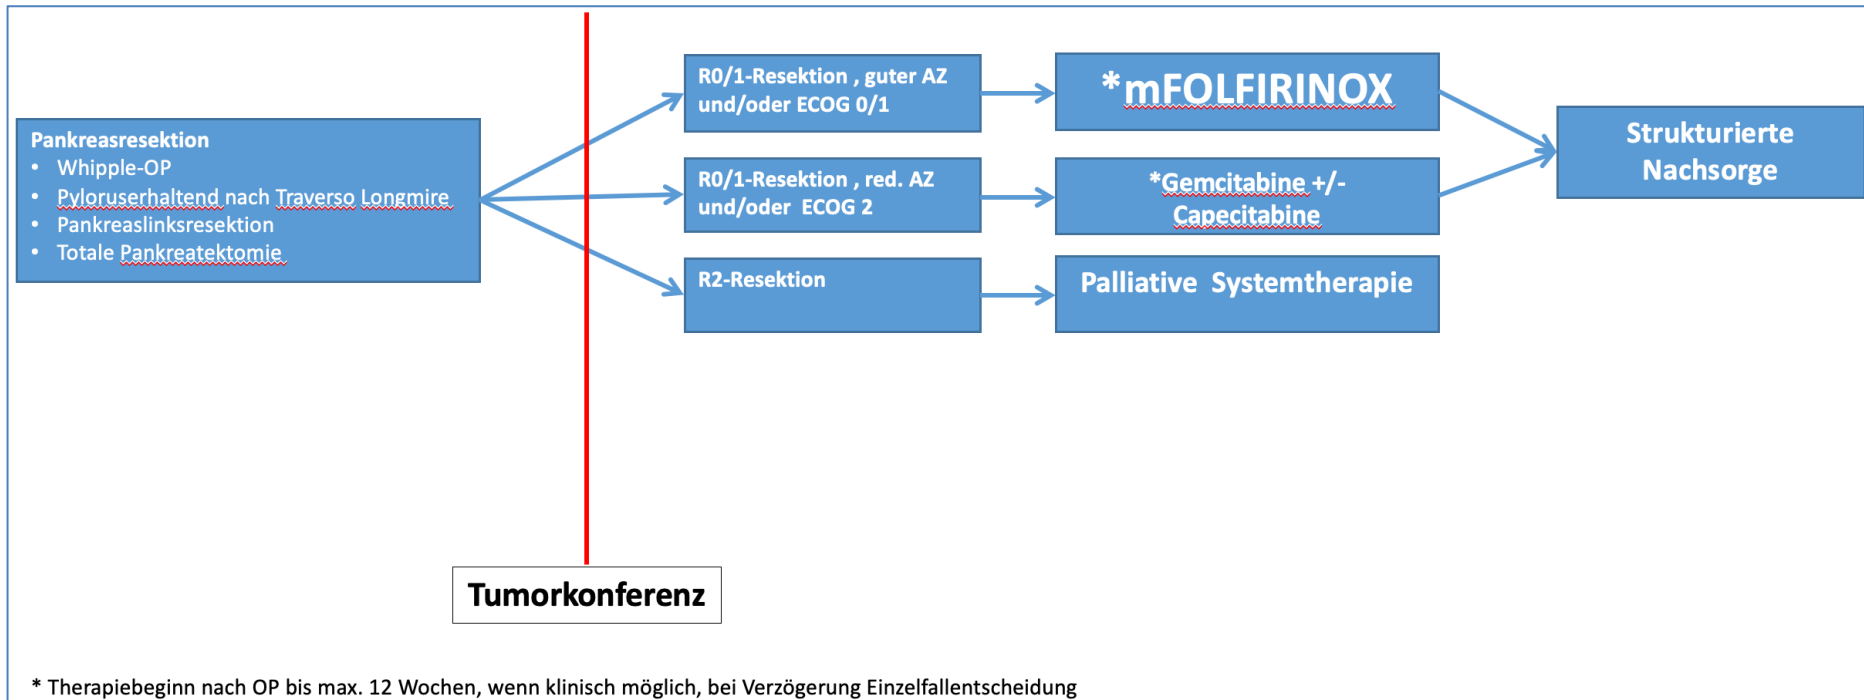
Pankreasresektion
• Whipple-OP
• Pyloruserhaltend nach Traverso Longmire
• Pankreaslinksresektion
• Totale Pankreatektomie

R0/1-Resektion , guter AZ und/oder ECOG 0/1

R0/1-Resektion , red. AZ und/oder ECOG 2

R2-Resektion

*mFOLFIRINOX

*Gemcitabine +/- Capecitabine

Palliative Systemtherapie

Strukturierte Nachsorge

Tumorkonferenz

* Therapiebeginn nach OP bis max. 12 Wochen, wenn klinisch möglich, bei Verzögerung Einzelfallentscheidung